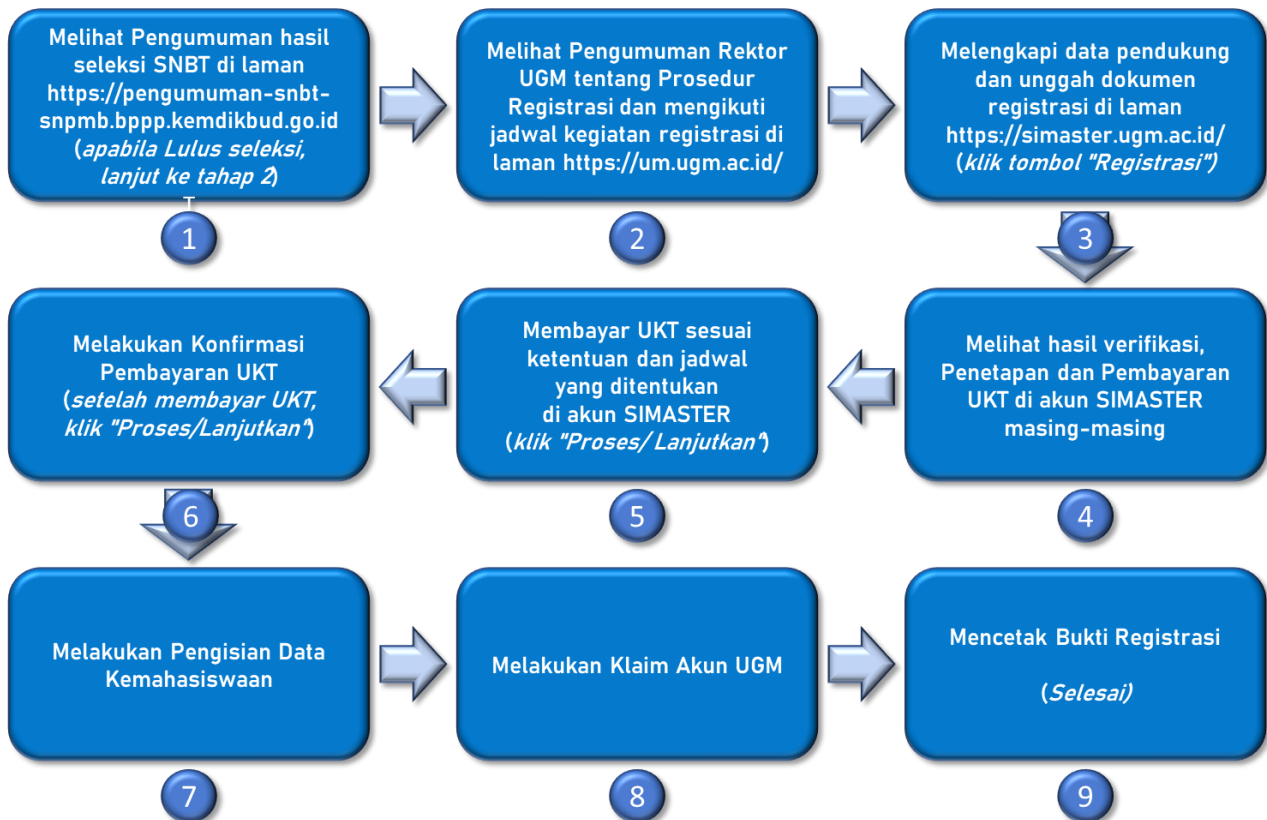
Melihat Pengumuman hasil seleksi SNBT di laman https://pengumuman-snbt-snpmb.bppp.kemdikbud.go.id (apabila Lulus seleksi, lanjut ke tahap 2)

1

Melihat Pengumuman Rektor UGM tentang Prosedur Registrasi dan mengikuti jadwal kegiatan registrasi di laman https://um.ugm.ac.id/

2

Melengkapi data pendukung dan unggah dokumen registrasi di laman https://simaster.ugm.ac.id/ (klik tombol "Registrasi")

3

Melihat hasil verifikasi, Penetapan dan Pembayaran UKT di akun SIMASTER masing-masing

4

Membayar UKT sesuai ketentuan dan jadwal yang ditentukan di akun SIMASTER (klik "Proses/ Lanjutkan")

5

Melakukan Konfirmasi Pembayaran UKT (setelah membayar UKT, klik "Proses/Lanjutkan")

6

Melakukan Pengisian Data Kemahasiswaan

7

Melakukan Klaim Akun UGM

8

Mencetak Bukti Registrasi

(Selesai)

9